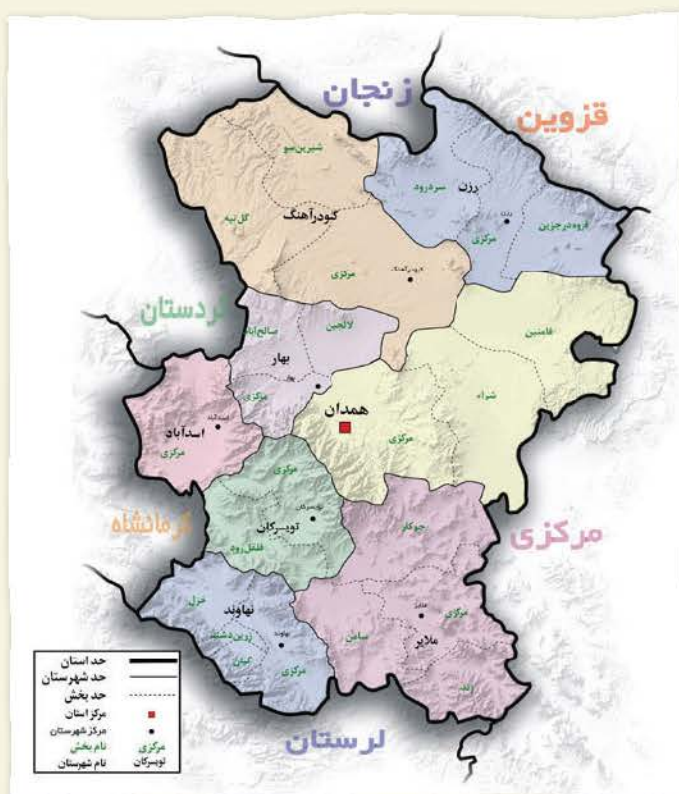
زنجان
قزوین
شیرین‌سو
گل تپه
کبودرآهنگ
مرکزی
رزن
سردرود
قروه درجزین
مرکزی
کردستان
صالح‌آباد
لالجین
بهار
مرکزی
فامنین
شراء
همدان
مرکزی
اسدآباد
مرکزی
مرکزی
تویسرکان
قلقل رود
کرمانشاه
مرکزی
جوکار
نهاوند
خزل
زرین دشت
گیان
مرکزی
سامن
ملایر
مرکزی
ازندریان
لرستان
حد استان
حد شهرستان
حد بخش
مرکز استان
مرکز شهرستان
نام بخش
نام شهرستان
مرکزی
تویسرکان